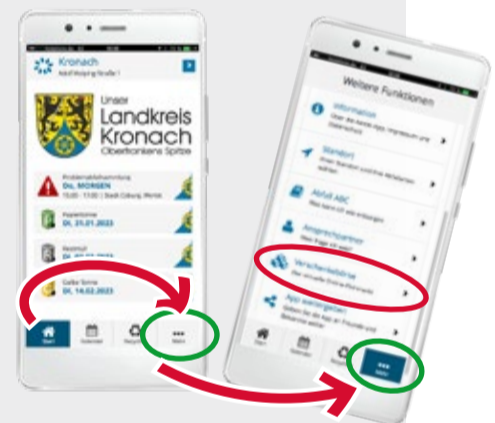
Kronach

Adolf-Kolping-Straße 1

Unser Landkreis Kronach

Oberfrankens Spitze

Problemabfallsammlung

Di., MORGEN

Papiertonne

Di., 31.01.2023

Restmüll

Gelbe Tonne

Di., 14.02.2023

Start

Kalender

Mehr

Weitere Funktionen

Information

Standort

Abfall ABC

Ansprechpartner

Verschenkebörse

App weitergeben

Mehr